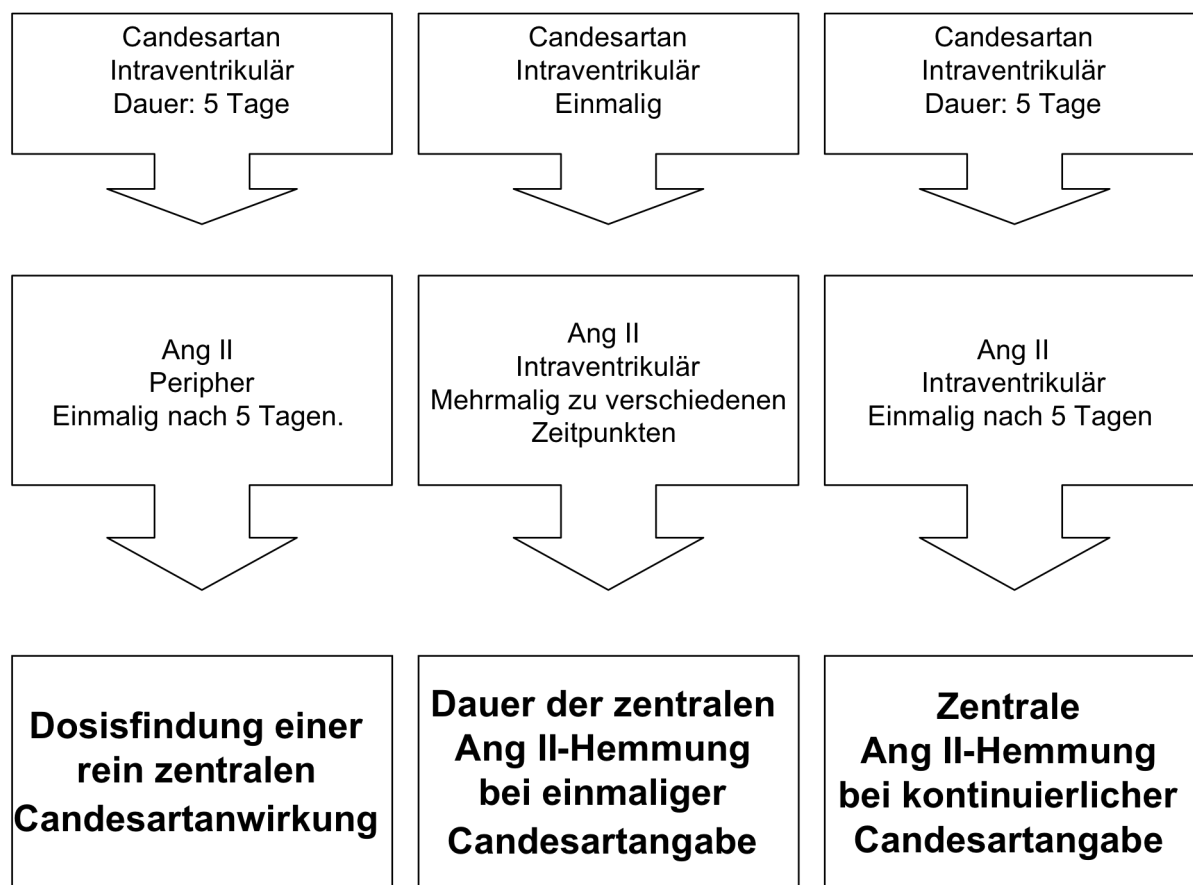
Candesartan
Intraventrikulär
Dauer: 5 Tage

Ang II
Peripher
Einmalig nach 5 Tagen.

**Dosisfindung einer rein zentralen Candesartanwirkung**

Candesartan
Intraventrikulär
Einmalig

Ang II
Intraventrikulär
Mehrmalig zu verschiedenen Zeitpunkten

**Dauer der zentralen Ang II-Hemmung bei einmaliger Candesartangabe**

Candesartan
Intraventrikulär
Dauer: 5 Tage

Ang II
Intraventrikulär
Einmalig nach 5 Tagen

**Zentrale Ang II-Hemmung bei kontinuierlicher Candesartangabe**